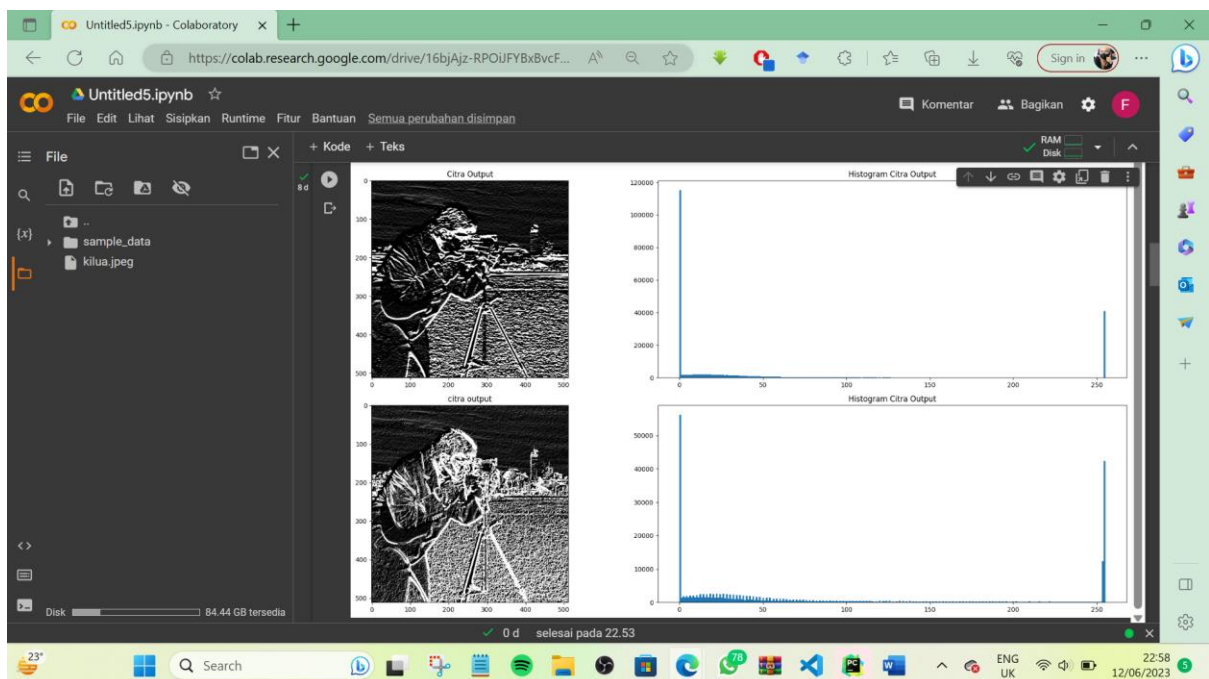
Untitled5.ipynb - Colaboratory ×
https://colab.research.google.com/drive/16bjAjz-RPOiJFYBxBvcF...
Sign in
Untitled5.ipynb ☆
File Edit Lihat Sisipkan Runtime Fitur Bantuan Semua perubahan disimpan
Komentar Bagikan F
File
+ Kode + Teks
RAM
Disk
..
sample_data
kilua.jpeg
{x}
8 d
Citra Output
0
100
200
300
400
500
0 100 200 300 400 500
Histogram Citra Output
120000
100000
80000
60000
40000
20000
0
0 50 100 150 200 250
citra output
0
100
200
300
400
500
0 100 200 300 400 500
Histogram Citra Output
50000
40000
30000
20000
10000
0
0 50 100 150 200 250
Disk 84.44 GB tersedia
✓ 0 d selesai pada 22.53
23°
Search
78
ENG UK
22:58
12/06/2023
5